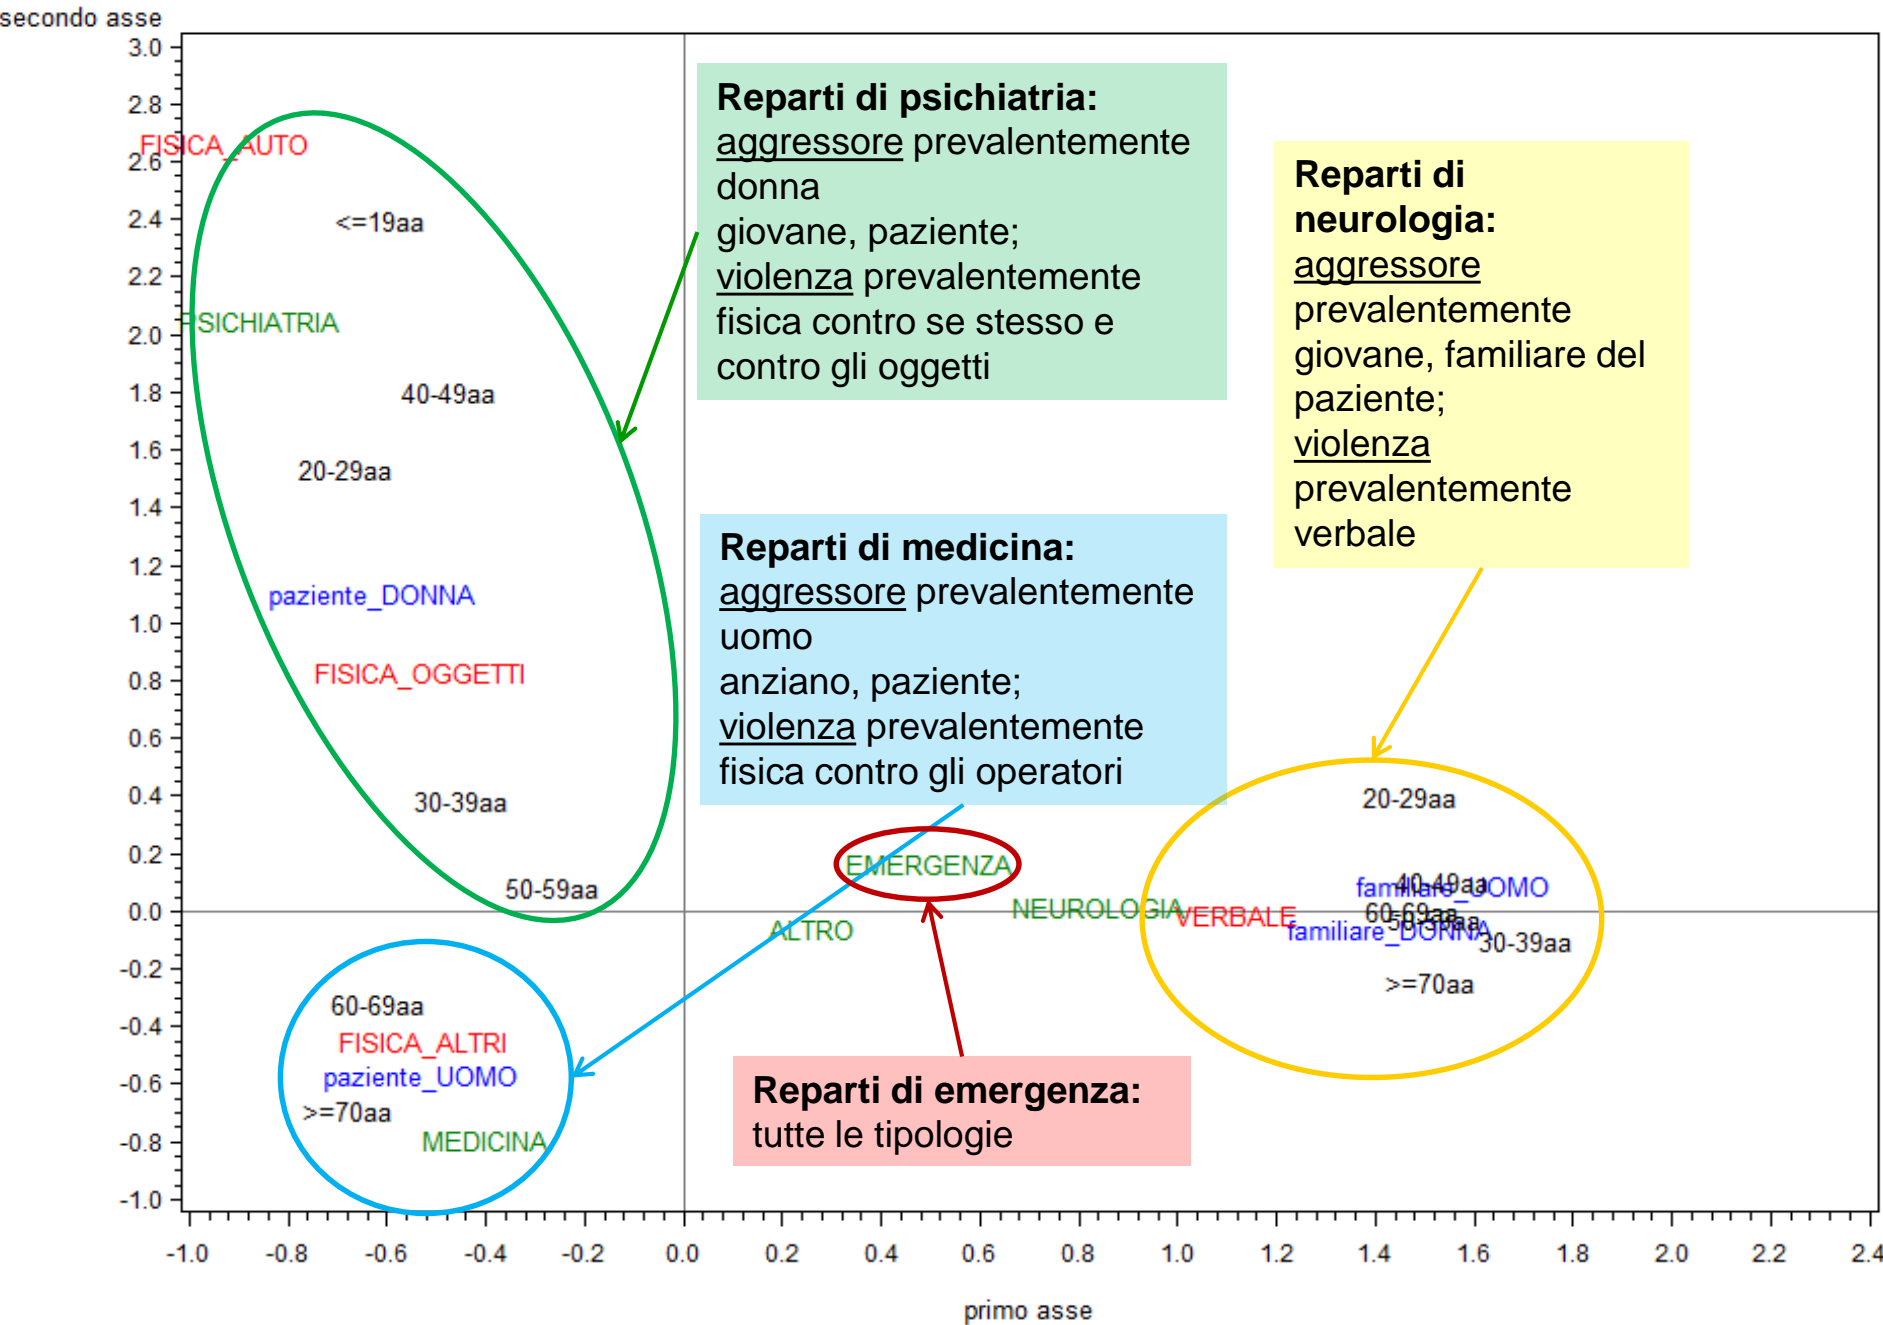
secondo asse

3.0
2.8
2.6
2.4
2.2
2.0
1.8
1.6
1.4
1.2
1.0
0.8
0.6
0.4
0.2
0.0
-0.2
-0.4
-0.6
-0.8
-1.0

FISICA_AUTO
<=19aa
PSICHIATRIA
40-49aa
20-29aa
paziente_DONNA
FISICA_OGGETTI
30-39aa
50-59aa

**Reparti di psichiatria:**
aggressore prevalentemente donna
giovane, paziente;
violenza prevalentemente fisica contro se stesso e contro gli oggetti

**Reparti di neurologia:**
aggressore prevalentemente giovane, familiare del paziente;
violenza prevalentemente verbale

**Reparti di medicina:**
aggressore prevalentemente uomo
anziano, paziente;
violenza prevalentemente fisica contro gli operatori

EMERGENZA
ALTRO
NEUROLOGIA
VERBALE
20-29aa
familiare_UOMO
40-49aa
60-69aa
50-59aa
familiare_DONNA
30-39aa
>=70aa

60-69aa
FISICA_ALTRI
paziente_UOMO
>=70aa
MEDICINA

**Reparti di emergenza:**
tutte le tipologie

-1.0 -0.8 -0.6 -0.4 -0.2 0.0 0.2 0.4 0.6 0.8 1.0 1.2 1.4 1.6 1.8 2.0 2.2 2.4

primo asse